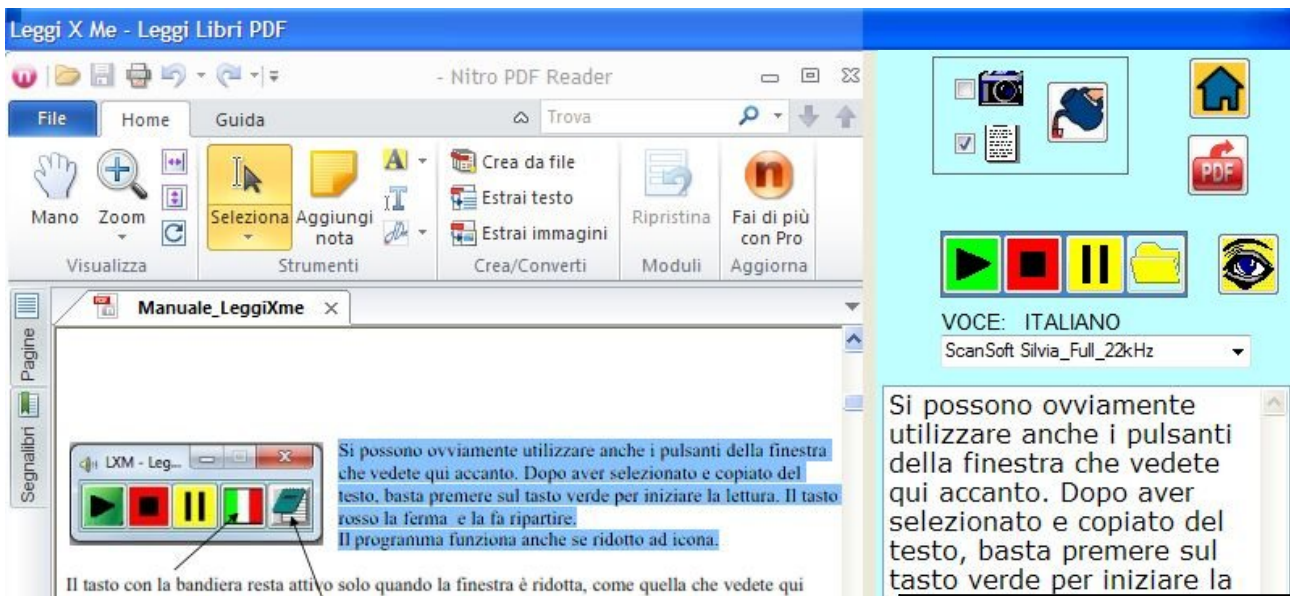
Leggi X Me - Leggi Libri PDF

- Nitro PDF Reader

File Home Guida

Trova

Mano Zoom

Visualizza

Seleziona Aggiungi nota

Strumenti

Crea da file
Estrai testo
Estrai immagini

Crea/Converti

Ripristina

Moduli

Fai di più con Pro

Aggiorna

Pagine

Segnalibri

Manuale_LeggiXme

LXM - Leg...

Si possono ovviamente utilizzare anche i pulsanti della finestra che vedete qui accanto. Dopo aver selezionato e copiato del testo, basta premere sul tasto verde per iniziare la lettura. Il tasto rosso la ferma e la fa ripartire.
Il programma funziona anche se ridotto ad icona.

Il tasto con la bandiera resta attivo solo quando la finestra è ridotta, come quella che vedete qui

PDF

VOCE: ITALIANO

ScanSoft Silvia_Full_22kHz

Si possono ovviamente utilizzare anche i pulsanti della finestra che vedete qui accanto. Dopo aver selezionato e copiato del testo, basta premere sul tasto verde per iniziare la